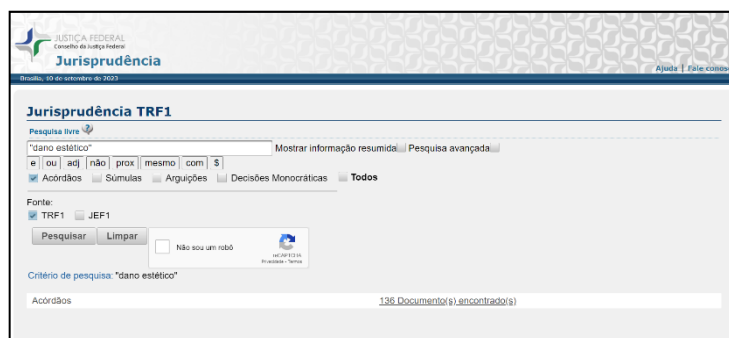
JUSTIÇA FEDERAL
Conselho da Justiça Federal
Jurisprudência

Brasília, 10 de setembro de 2023

Ajuda | Fale conosco

Jurisprudência TRF1

Pesquisa livre

"dano estético"

Mostrar informação resumida

Pesquisa avançada

e | ou | adj | não | prox | mesmo | com | $

Acórdãos

Súmulas

Arguições

Decisões Monocráticas

Todos

Fonte:

TRF1

JEF1

Pesquisar

Limpar

Não sou um robô

reCAPTCHA
Privacidade - Termos

Critério de pesquisa: "dano estético"

Acórdãos

136 Documento(s) encontrado(s)